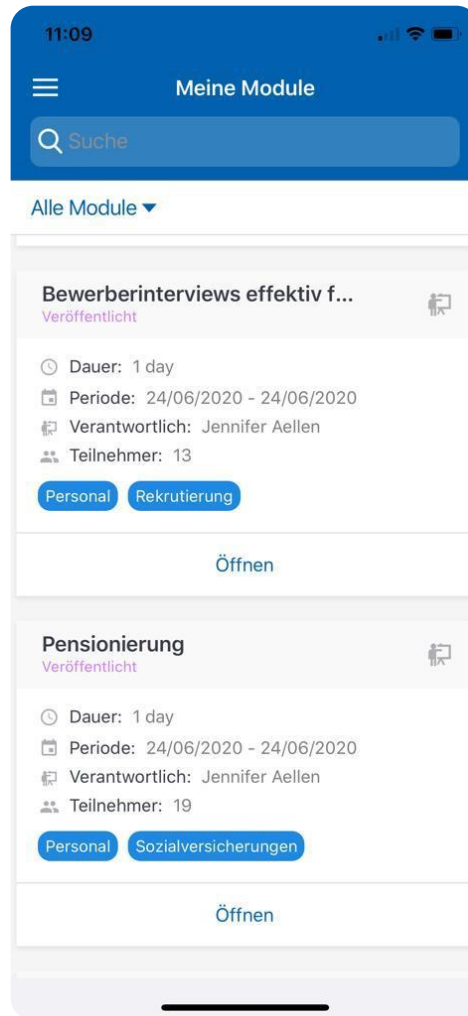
11:09

Meine Module

Suche

Alle Module

Bewerberinterviews effektiv f...
Veröffentlicht

Dauer: 1 day
Periode: 24/06/2020 - 24/06/2020
Verantwortlich: Jennifer Aellen
Teilnehmer: 13

Personal Rekrutierung

Öffnen

Pensionierung
Veröffentlicht

Dauer: 1 day
Periode: 24/06/2020 - 24/06/2020
Verantwortlich: Jennifer Aellen
Teilnehmer: 19

Personal Sozialversicherungen

Öffnen